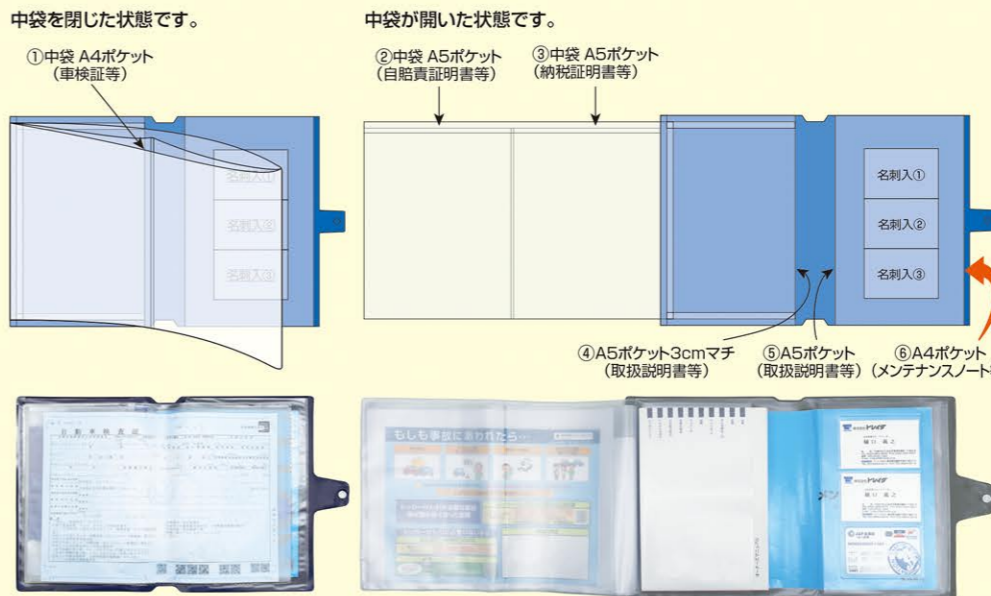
中袋を閉じた状態です。

①中袋 A4ポケット
（車検証等）

名刺入①

名刺入②

名刺入③

中袋が開いた状態です。

②中袋 A5ポケット
（自賠責証明書等）

③中袋 A5ポケット
（納税証明書等）

名刺入①

名刺入②

名刺入③

④A5ポケット3cmマチ
（取扱説明書等）

⑤A5ポケット
（取扱説明書等）

⑥A4ポケット
（メンテナンスノート

自動車検査証

もしも事故にあわれたら